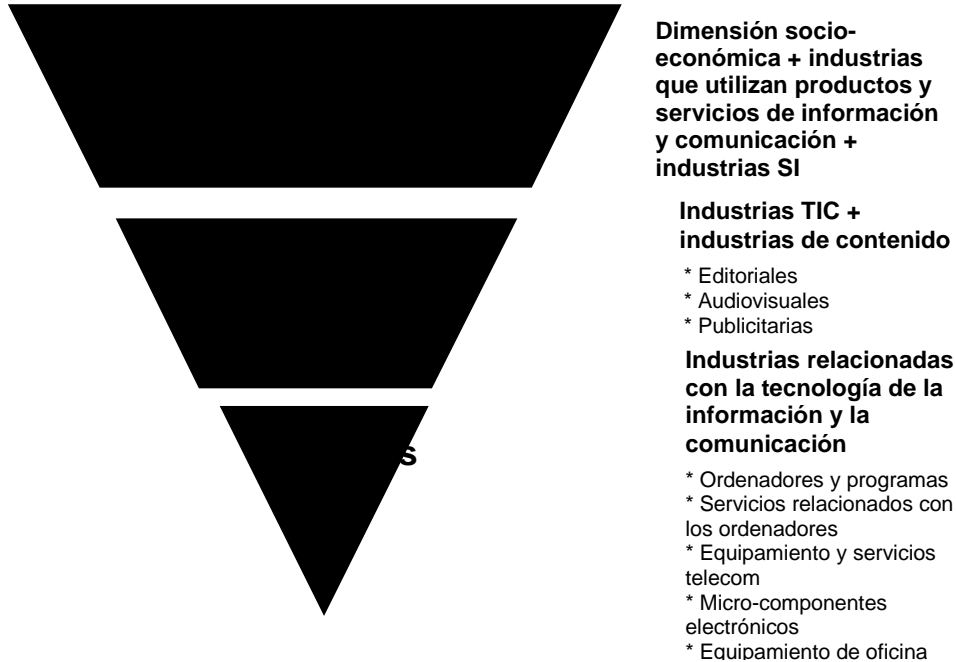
Dimensión socioeconómica + industrias que utilizan productos y servicios de información y comunicación + industrias SI

Industrias TIC + industrias de contenido

* Editoriales
* Audiovisuales
* Publicitarias

Industrias relacionadas con la tecnología de la información y la comunicación

* Ordenadores y programas
* Servicios relacionados con los ordenadores
* Equipamiento y servicios telecom
* Micro-componentes electrónicos
* Equipamiento de oficina

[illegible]s